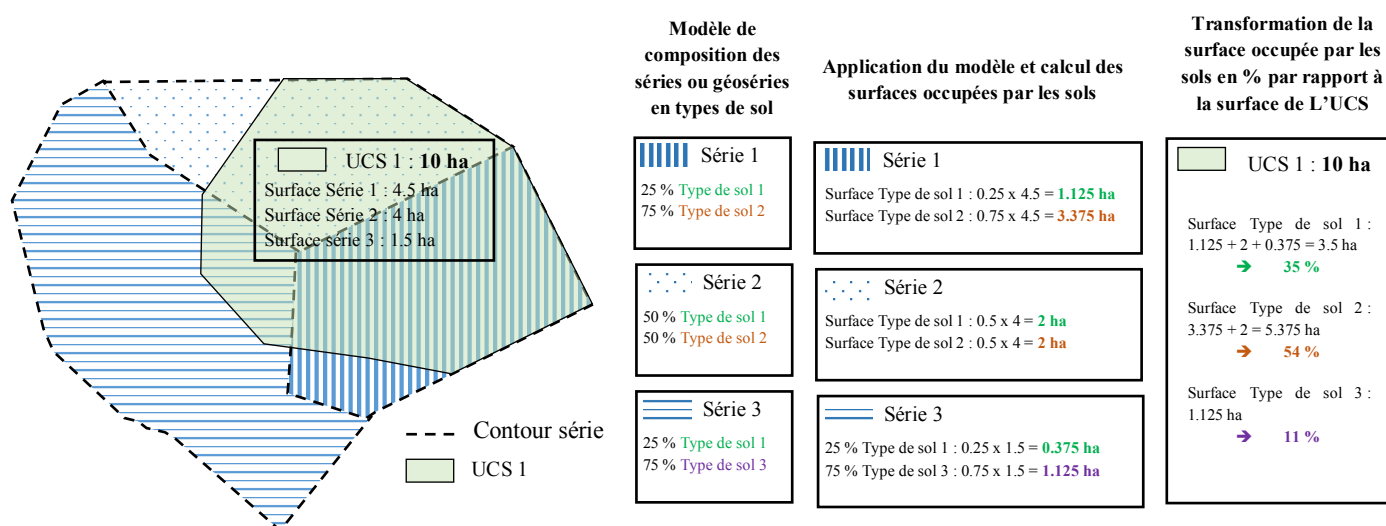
UCS 1 : **10 ha**
Surface Série 1 : 4.5 ha
Surface Série 2 : 4 ha
Surface série 3 : 1.5 ha

Contour série

UCS 1

**Modèle de composition des séries ou géoséries en types de sol**

Série 1
25 % Type de sol 1
75 % Type de sol 2

Série 2
50 % Type de sol 1
50 % Type de sol 2

Série 3
25 % Type de sol 1
75 % Type de sol 3

**Application du modèle et calcul des surfaces occupées par les sols**

Série 1
Surface Type de sol 1 : 0.25 x 4.5 = **1.125 ha**
Surface Type de sol 2 : 0.75 x 4.5 = **3.375 ha**

Série 2
Surface Type de sol 1 : 0.5 x 4 = **2 ha**
Surface Type de sol 2 : 0.5 x 4 = **2 ha**

Série 3
25 % Type de sol 1 : 0.25 x 1.5 = **0.375 ha**
75 % Type de sol 3 : 0.75 x 1.5 = **1.125 ha**

**Transformation de la surface occupée par les sols en % par rapport à la surface de L'UCS**

UCS 1 : **10 ha**

Surface Type de sol 1 : 1.125 + 2 + 0.375 = 3.5 ha
➔ **35 %**

Surface Type de sol 2 : 3.375 + 2 = 5.375 ha
➔ **54 %**

Surface Type de sol 3 : 1.125 ha
➔ **11 %**